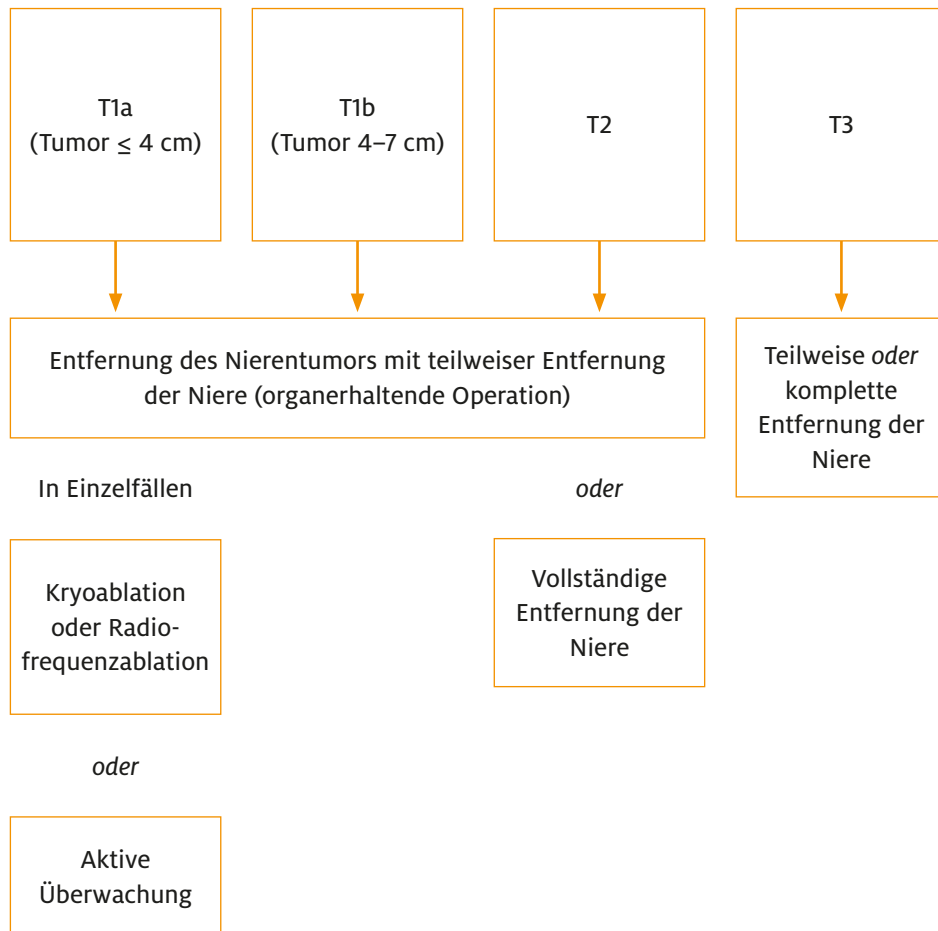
T1a
(Tumor $\leq$ 4 cm)

T1b
(Tumor 4–7 cm)

T2

T3

Entfernung des Nierentumors mit teilweiser Entfernung der Niere (organerhaltende Operation)

Teilweise *oder* komplette Entfernung der Niere

In Einzelfällen

*oder*

Kryoablation oder Radiofrequenzablation

Vollständige Entfernung der Niere

*oder*

Aktive Überwachung